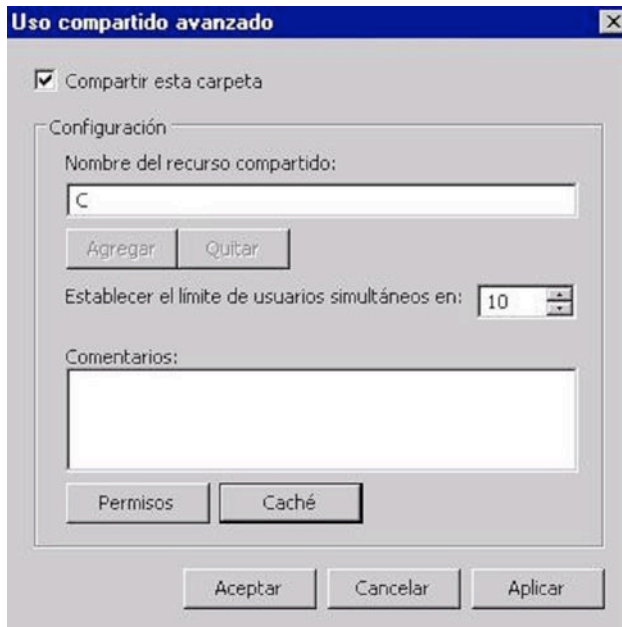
Uso compartido avanzado

Compartir esta carpeta

Configuración

Nombre del recurso compartido:

C

Agregar Quitar

Establecer el límite de usuarios simultáneos en: 10

Comentarios:

Permisos Caché

Aceptar Cancelar Aplicar